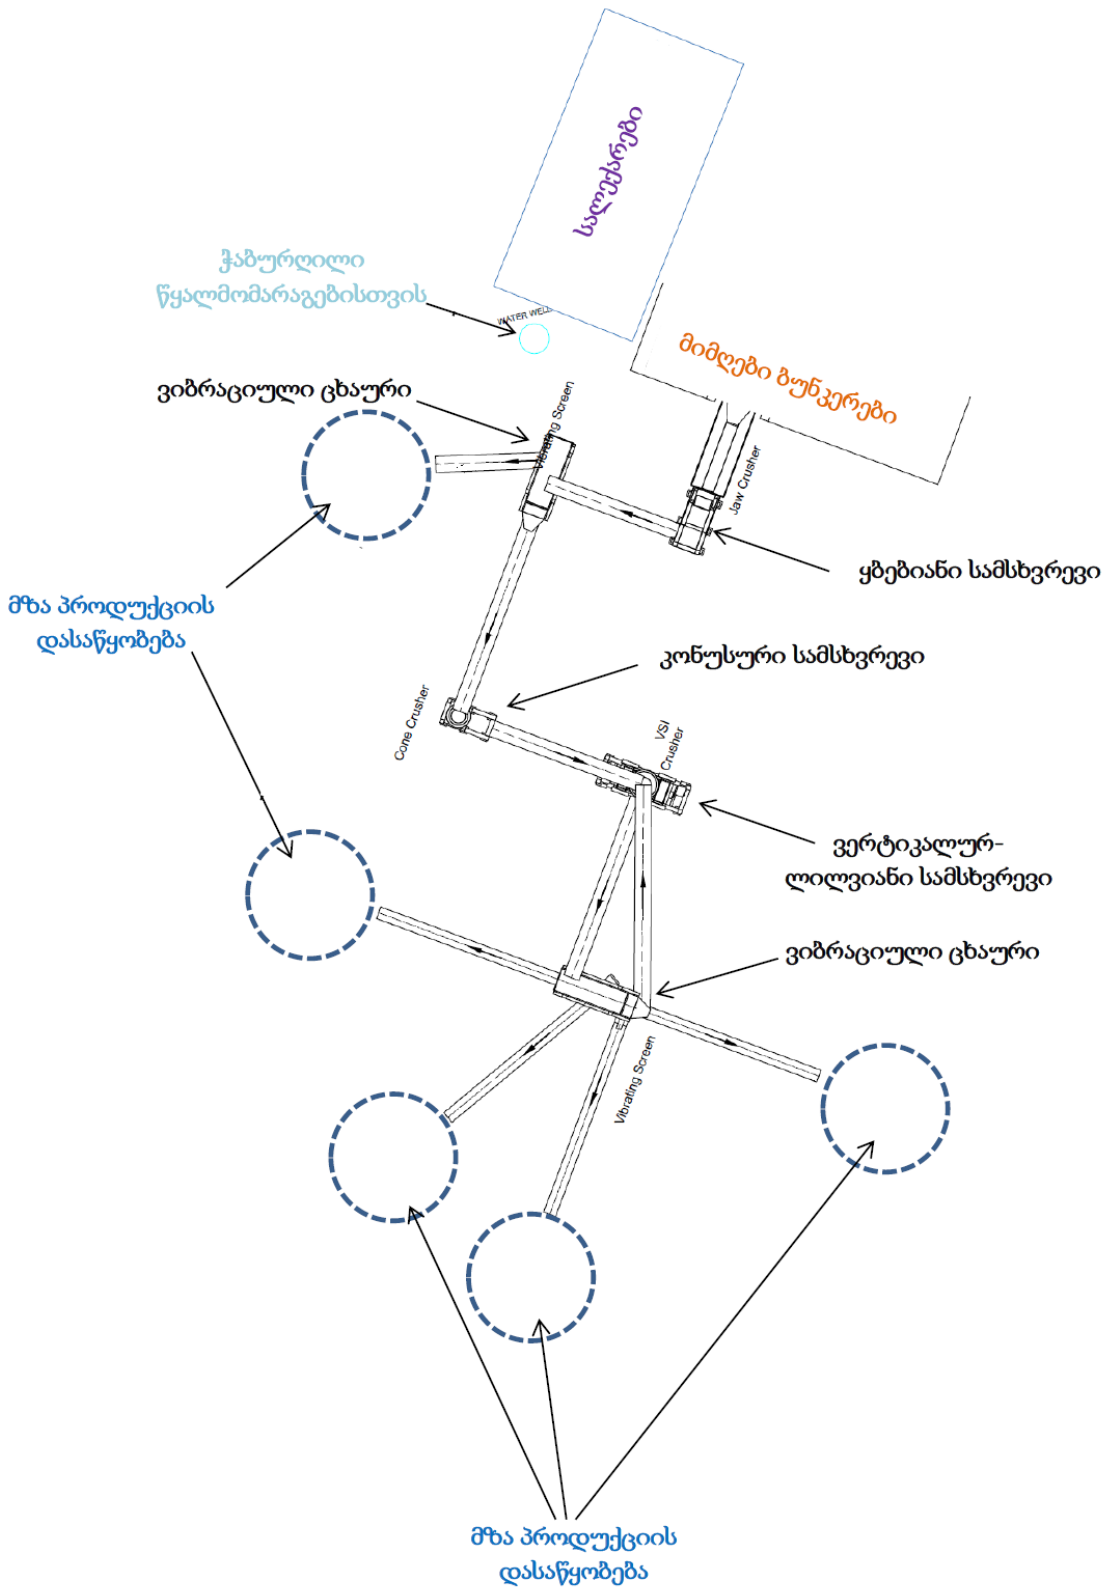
სალექარები

ჭაბურღილი წყალმომარაგებისთვის

WATER WELL

მიმღები ბუნკერები

ვიბრაციული ცხაური

Vibrating Screen

Jaw Crusher

ყბებიანი სამსხვრევი

მზა პროდუქციის დასაწყობება

კონუსური სამსხვრევი

Cone Crusher

VSI Crusher

ვერტიკალურ-ლილვიანი სამსხვრევი

ვიბრაციული ცხაური

Vibrating Screen

მზა პროდუქციის დასაწყობება